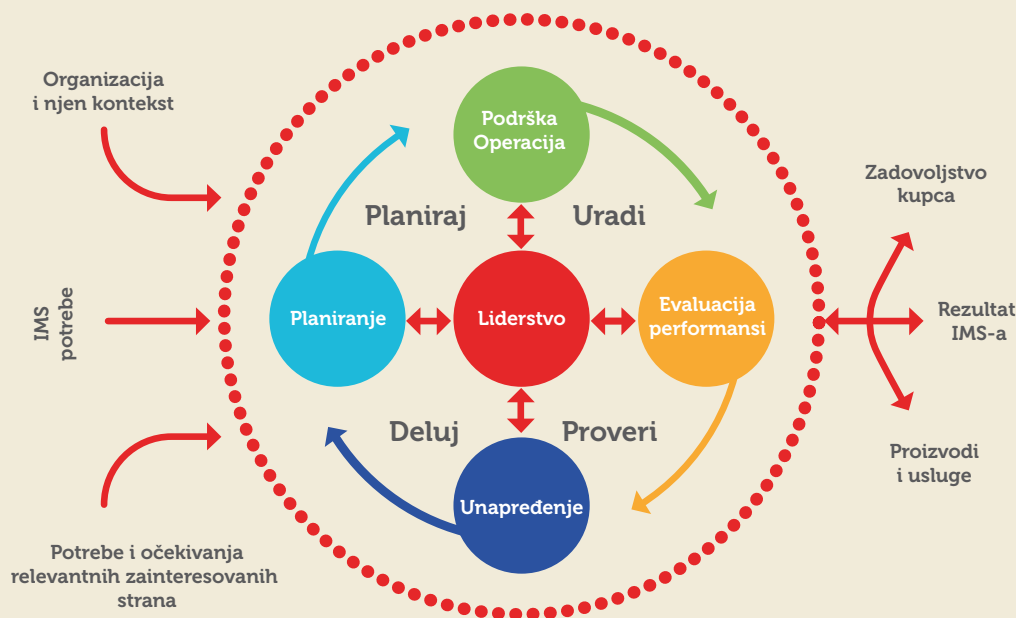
Organizacija i njen kontekst

IMS potrebe

Potrebe i očekivanja relevantnih zainteresovanih strana

Podrška Operacija

Planiraj

Uradi

Planiranje

Liderstvo

Evaluacija performansi

Deluj

Proveri

Unapređenje

Zadovoljstvo kupca

Rezultat IMS-a

Proizvodi i usluge